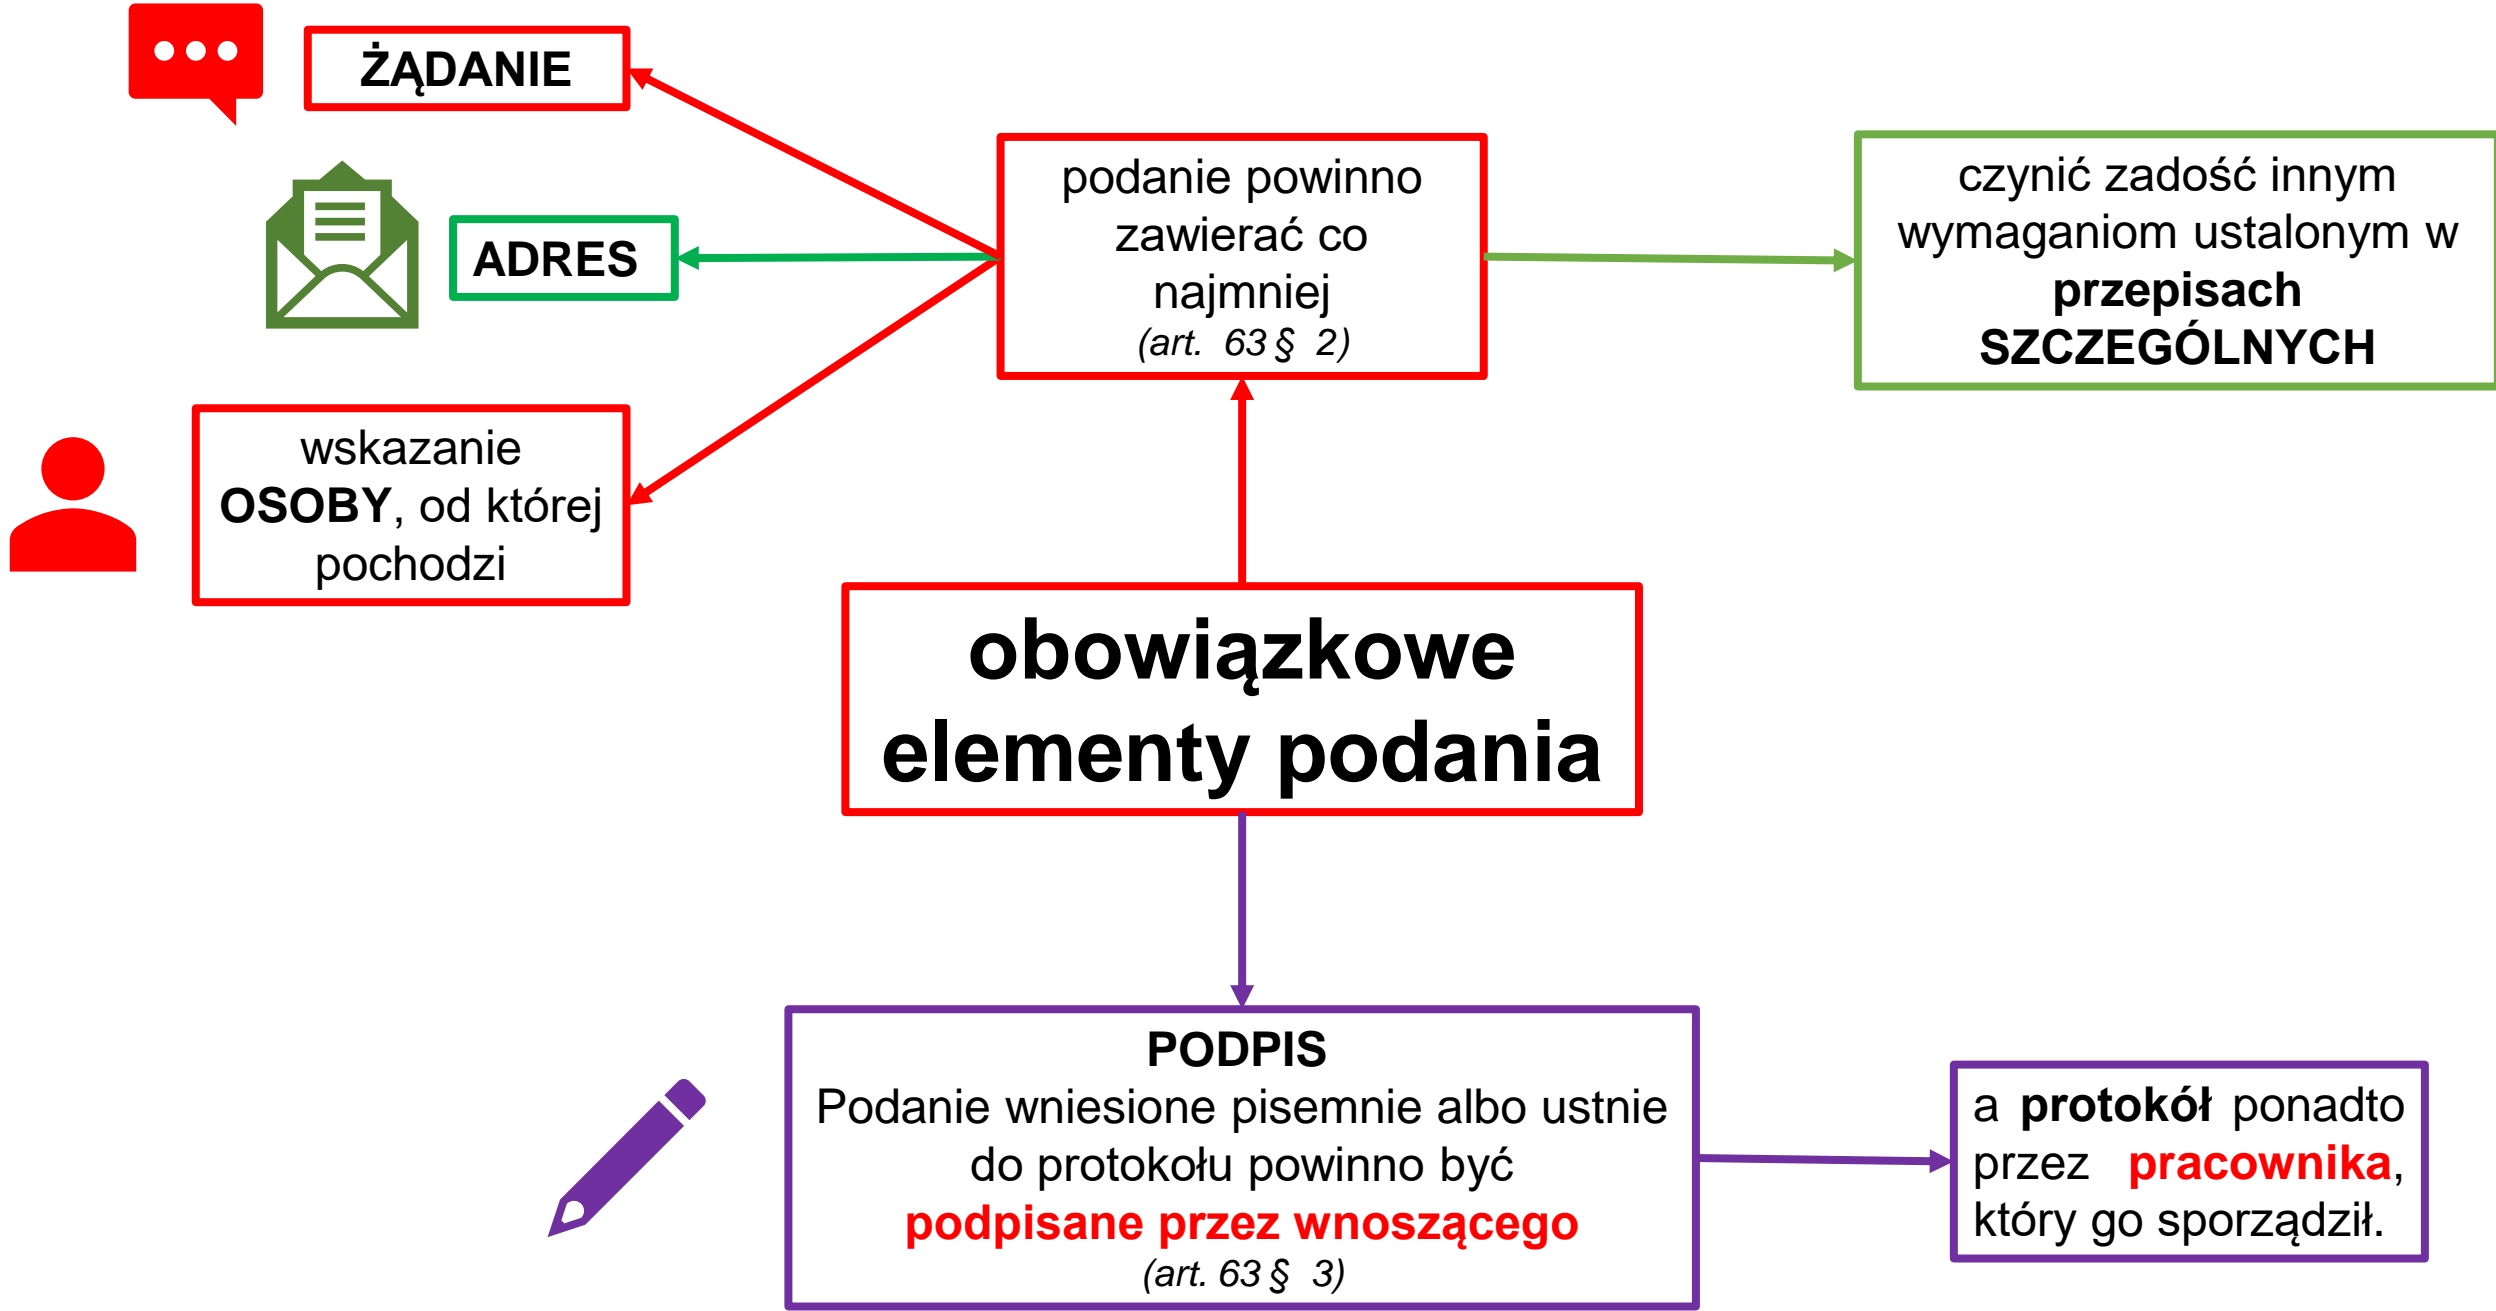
ŻĄDANIE

ADRES

wskazanie **OSOBY**, od której pochodzi

podanie powinno zawierać co najmniej
(art. 63 § 2)

czynić zadość innym wymaganiom ustalonym w **przepisach SZCZEGÓLNYCH**

obowiązkowe elementy podania

PODPIS
Podanie wniesione pisemnie albo ustnie do protokołu powinno być **podpisane przez wnoszącego**
(art. 63 § 3)

a **protokół** ponadto przez **pracownika**, który go sporządził.